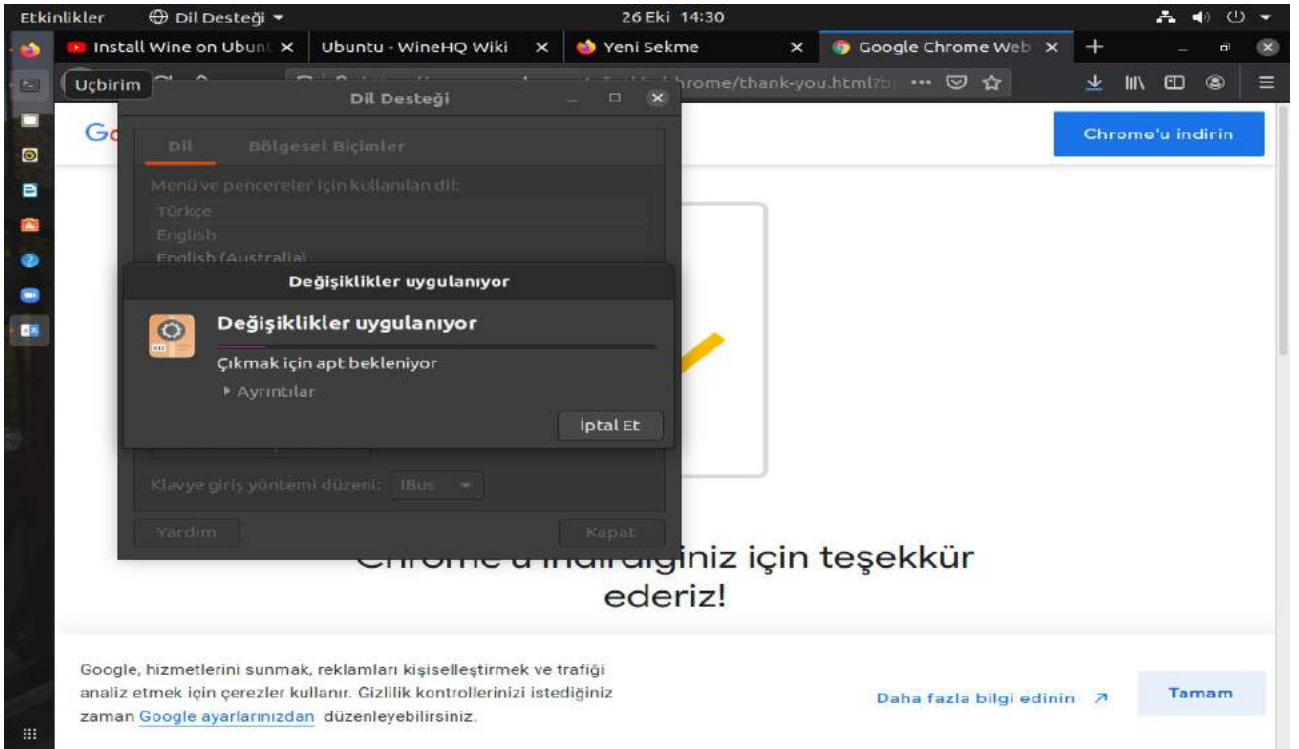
Etkinlikler Dil Desteği 26 Eki 14:30

Install Wine on Ubunt ×
Ubuntu - WineHQ Wiki ×
Yeni Sekme ×
Google Chrome Web ×

Uçbirim

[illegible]rome/thank-you.html?b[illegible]

Go

Chrome'u indirin

Dil Desteği

Dil Bölgesel Biçimler

Menü ve pencereler için kullanılan dil:
Türkçe
English
English (Australia)

Değişiklikler uygulanıyor

Değişiklikler uygulanıyor

Çıkmak için apt bekleniyor

▸ Ayrıntılar

İptal Et

Klavye giriş yöntemi düzeni: IBus

Yardım Kapat

Chrome'u indirdiğiniz için teşekkür ederiz!

Google, hizmetlerini sunmak, reklamları kişiselleştirmek ve trafiği analiz etmek için çerezler kullanır. Gizlilik kontrollerinizi istediğiniz zaman Google ayarlarınızdan düzenleyebilirsiniz.

Daha fazla bilgi edinin ↗

Tamam